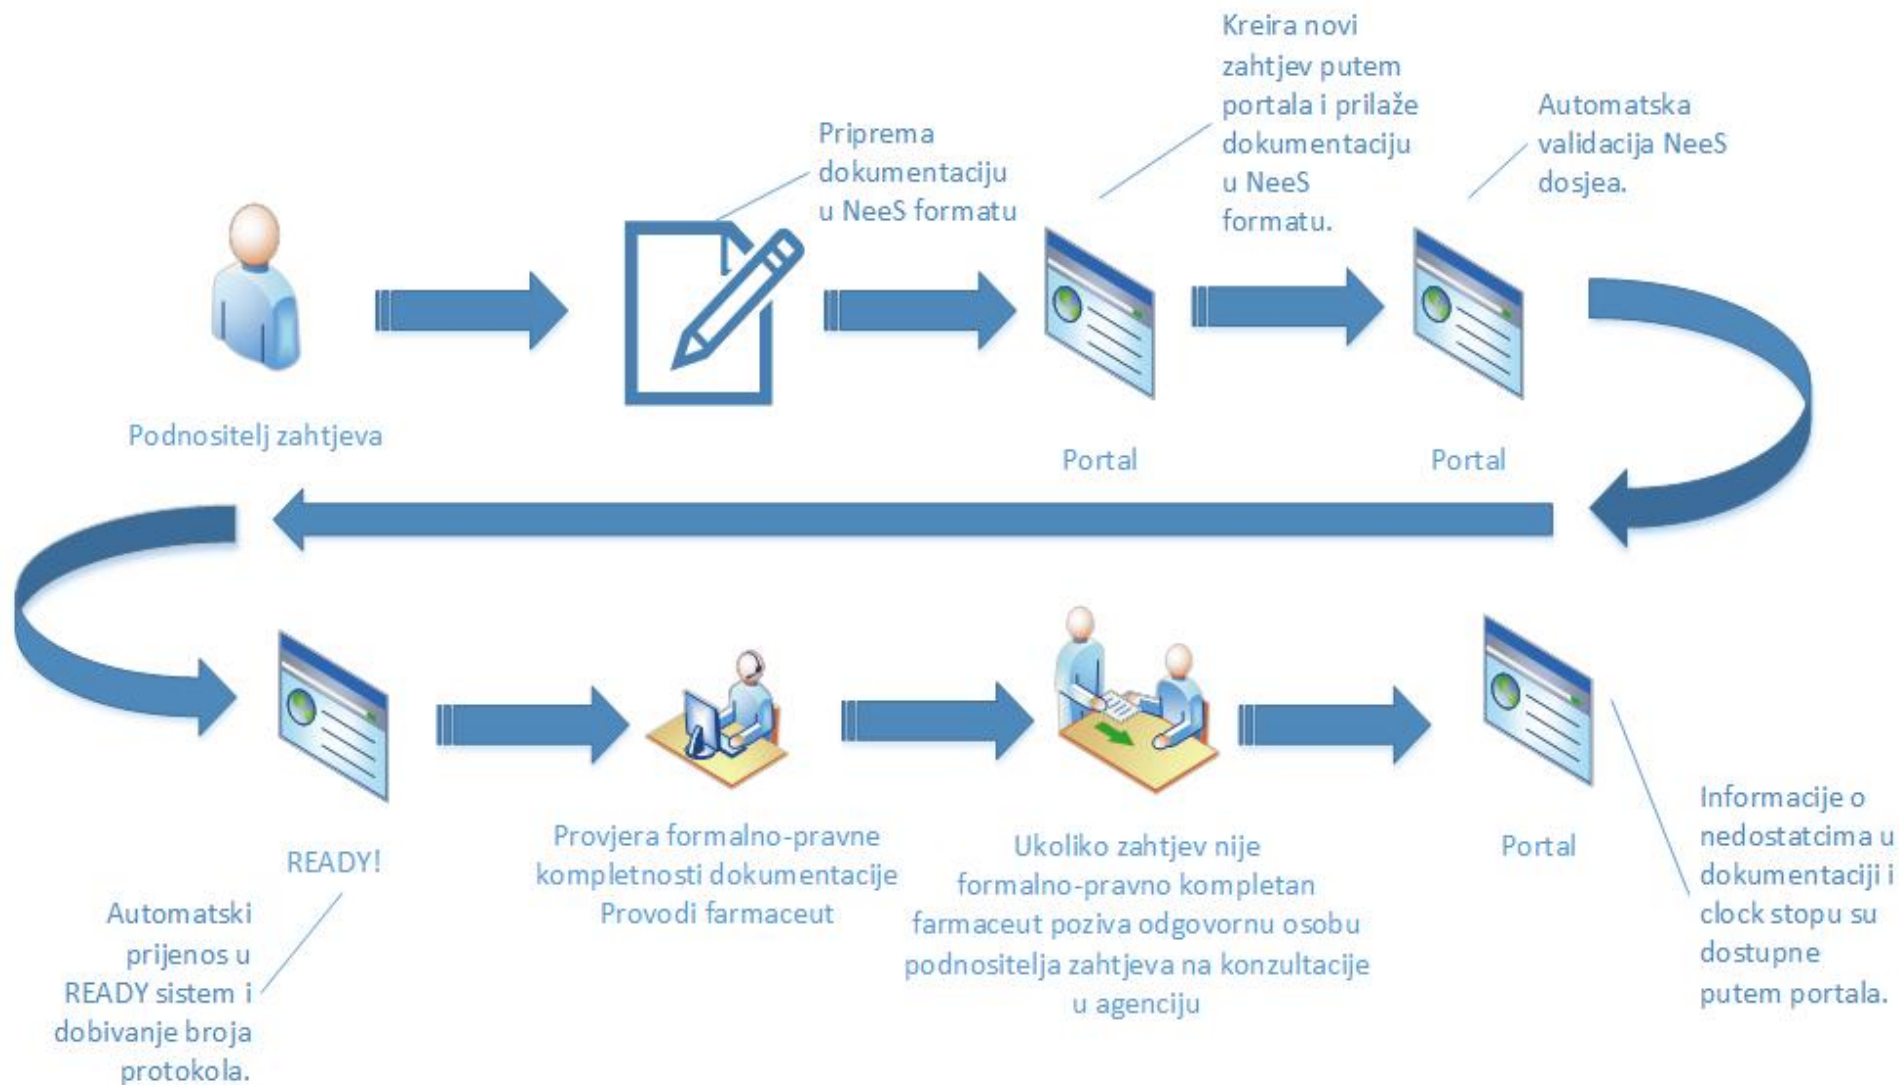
Podnositelj zahtjeva

Priprema dokumentaciju u NeeS formatu

Kreira novi zahtjev putem portala i prilaže dokumentaciju u NeeS formatu.

Portal

Automatska validacija NeeS dosjea.

Portal

READY!

Automatski prijenos u READY sistem i dobivanje broja protokola.

Provjera formalno-pravne kompletnosti dokumentacije Provodi farmaceut

Ukoliko zahtjev nije formalno-pravno kompletan farmaceut poziva odgovornu osobu podnositelja zahtjeva na konzultacije u agenciju

Portal

Informacije o nedostatcima u dokumentaciji i clock stopu su dostupne putem portala.